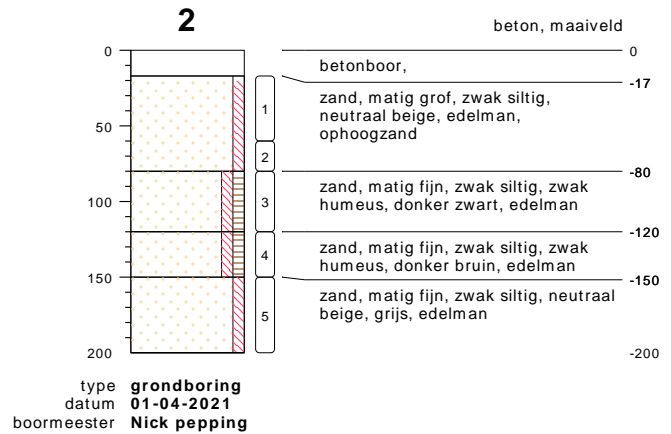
2

beton, maaiveld

0
50
100
150
200

1
2
3
4
5

0
betonboor,
-17
zand, matig grof, zwak siltig, neutraal beige, edelman, ophoogzand
-80
zand, matig fijn, zwak siltig, zwak humeus, donker zwart, edelman
-120
zand, matig fijn, zwak siltig, zwak humeus, donker bruin, edelman
-150
zand, matig fijn, zwak siltig, neutraal beige, grijs, edelman
-200

type **grondboring**
datum **01-04-2021**
boormeester **Nick pepping**